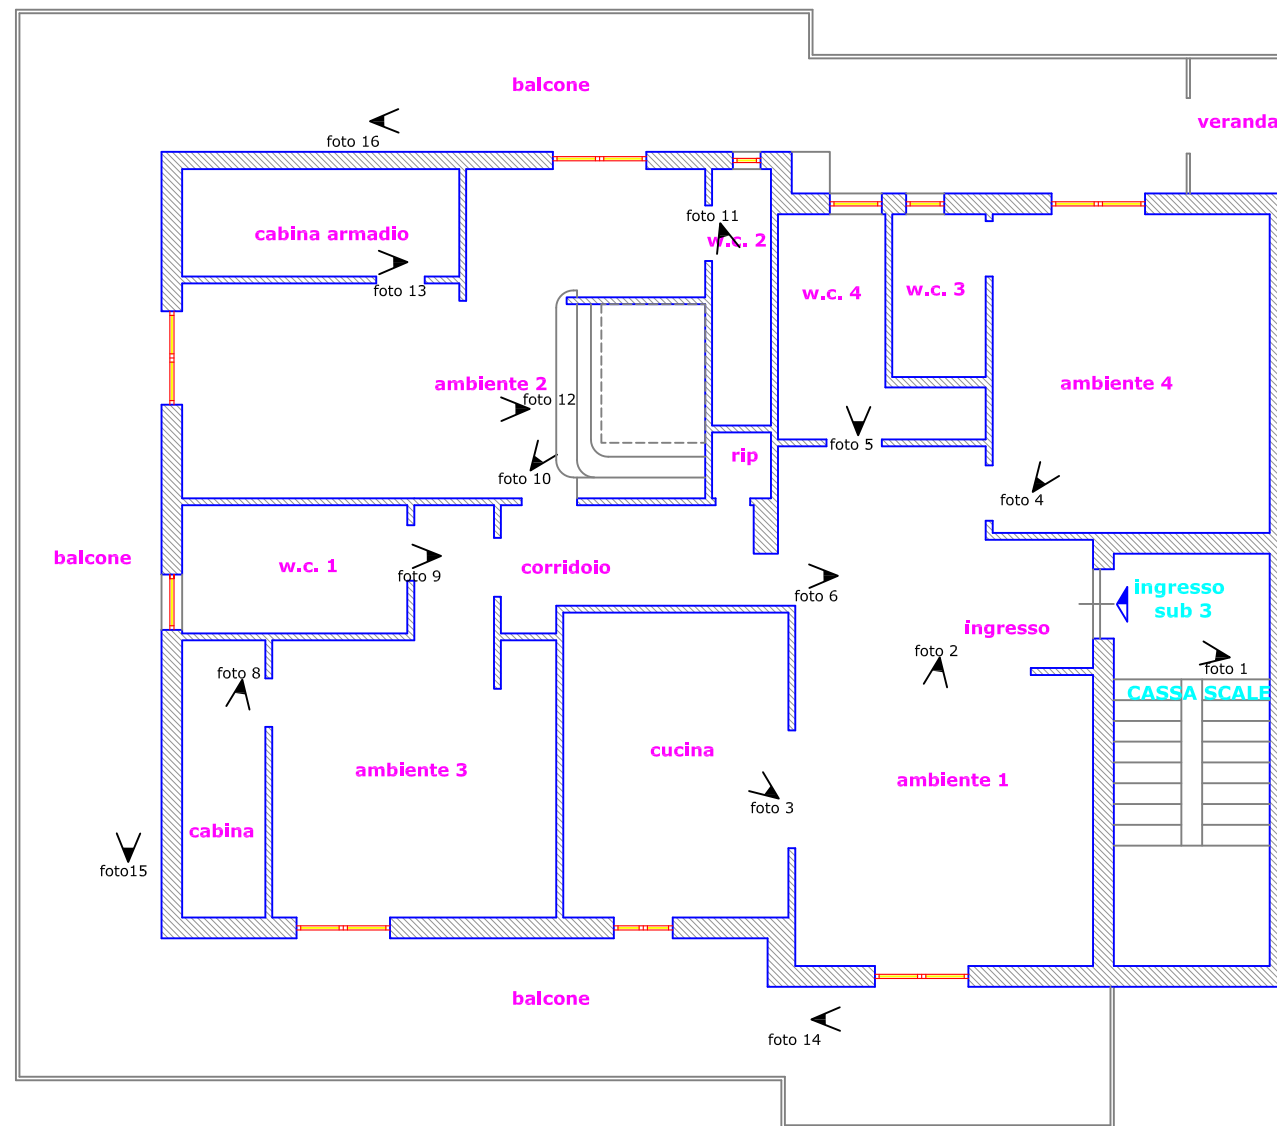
balcone

veranda

foto 16

foto 11

cabina armadio

w.c. 2

w.c. 4

w.c. 3

foto 13

ambiente 2

foto 12

ambiente 4

rip

foto 5

foto 10

foto 4

balcone

w.c. 1

foto 9

corridoio

foto 6

ingresso sub 3

ingresso

foto 2

foto 1

foto 8

CASSA SCALE

cucina

ambiente 3

ambiente 1

foto 3

cabina

foto15

balcone

foto 14